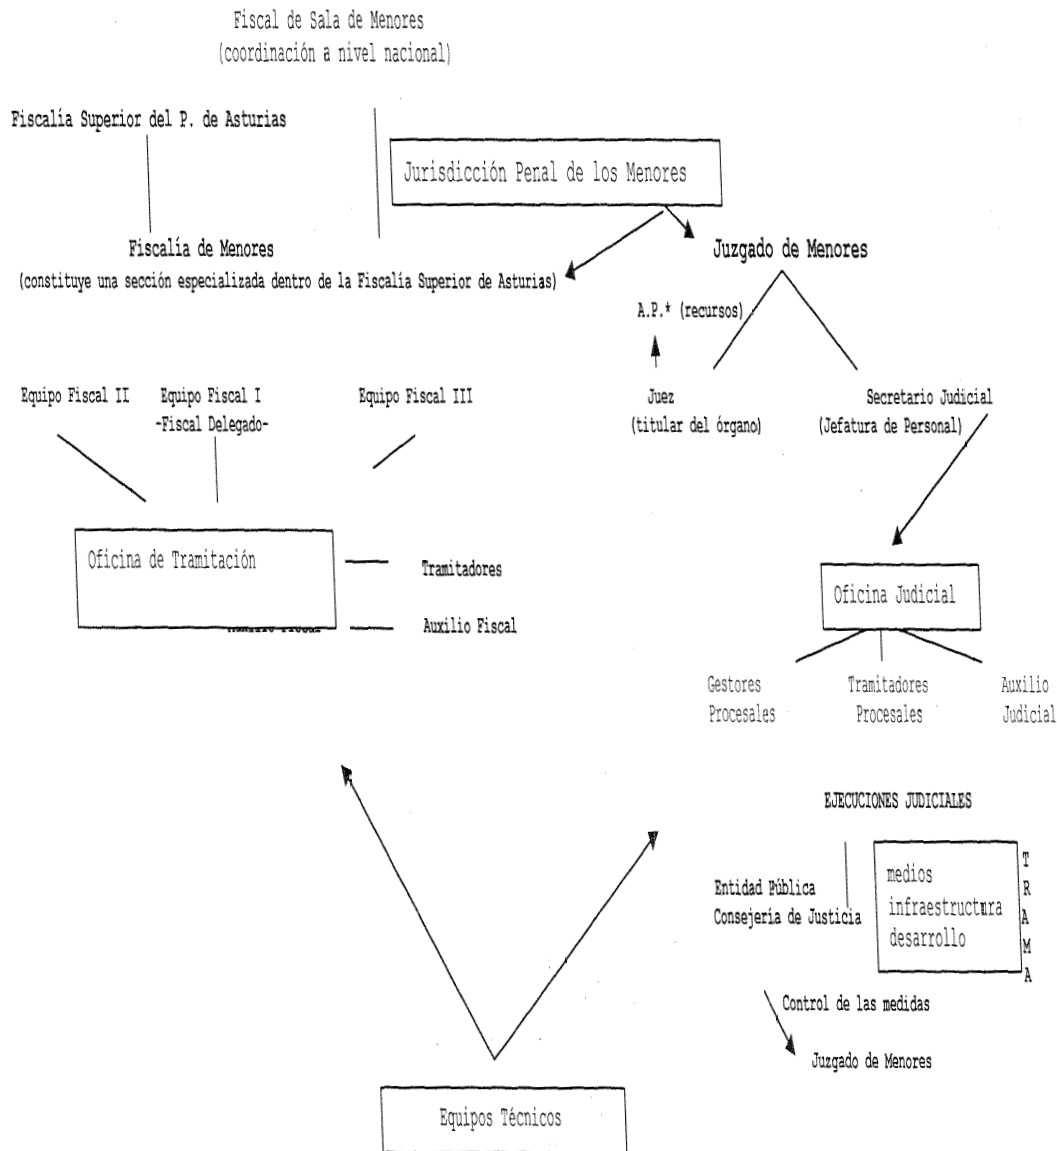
Fiscal de Sala de Menores
(coordinación a nivel nacional)

Fiscalía Superior del P. de Asturias

Jurisdicción Penal de los Menores

Fiscalía de Menores
(constituye una sección especializada dentro de la Fiscalía Superior de Asturias)

Juzgado de Menores

A.P.* (recursos)

Equipo Fiscal II

Equipo Fiscal I
-Fiscal Delegado-

Equipo Fiscal III

Juez
(titular del órgano)

Secretario Judicial
(Jefatura de Personal)

Oficina de Tramitación

Tramitadores

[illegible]

Auxilio Fiscal

Oficina Judicial

Gestores Procesales

Tramitadores Procesales

Auxilio Judicial

EJECUCIONES JUDICIALES

Entidad Pública
Consejería de Justicia

medios
infraestructura
desarrollo

T
R
A
M
A

Control de las medidas

Juzgado de Menores

Equipos Técnicos